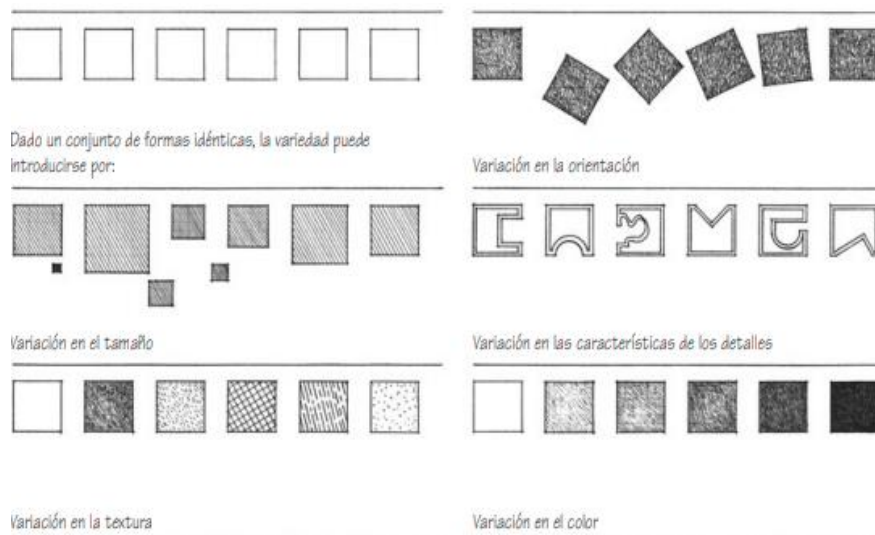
Dado un conjunto de formas idénticas, la variedad puede introducirse por:

Variación en el tamaño

Variación en la textura

Variación en la orientación

Variación en las características de los detalles

Variación en el color